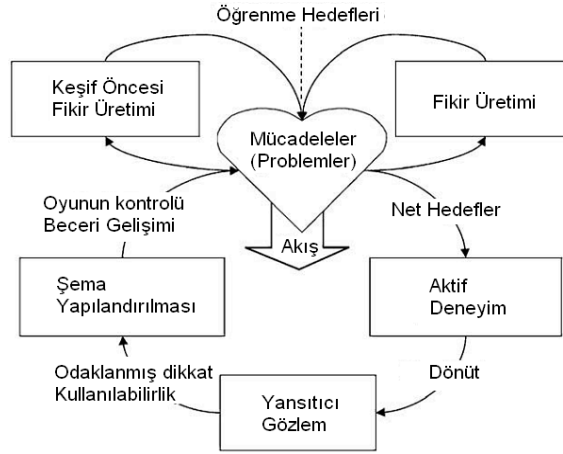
Öğrenme Hedefleri

Keşif Öncesi Fikir Üretimi

Fikir Üretimi

Mücadeleler (Problemler)

Oyunun kontrolü Beceri Gelişimi

Net Hedefler

Akış

Şema Yapılandırılması

Aktif Deneyim

Odaklanmış dikkat Kullanılabilirlik

Dönüt

Yansıtıcı Gözlem